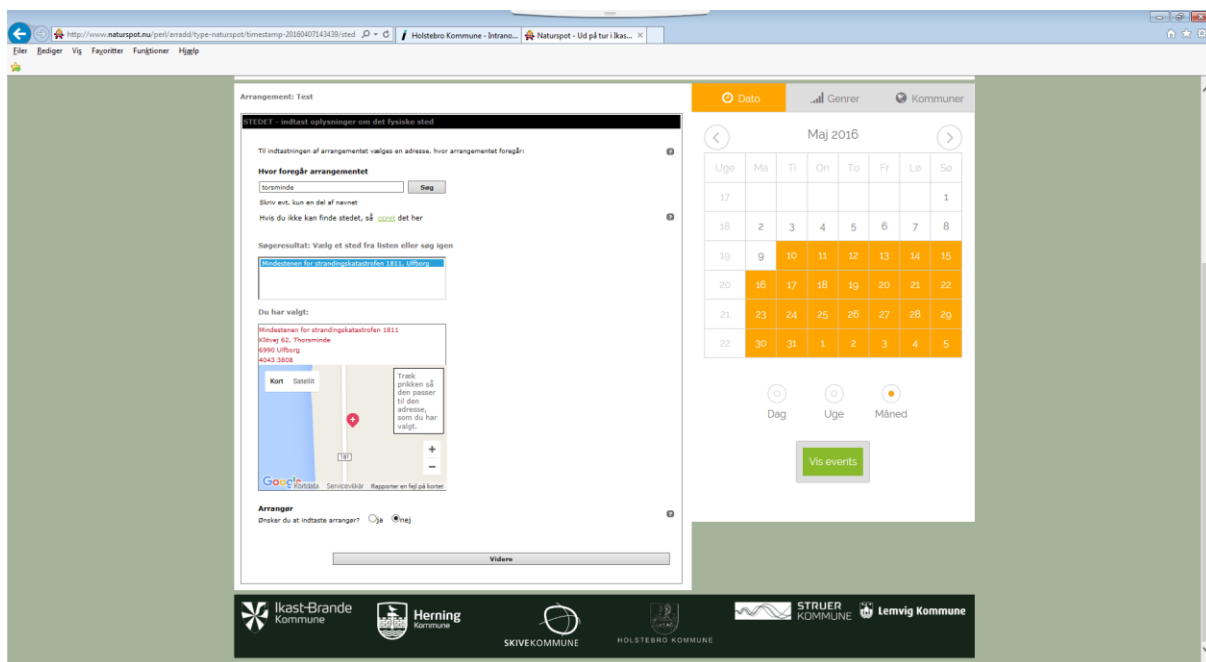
http://www.naturspot.nu/perl/arradd/type-naturspot/timestamp-20160407143439/sted
Holstebro Kommune - Intrano...
Naturspot - Ud på tur i Ikas...

Filer Rediger Vis Favoritter Funktioner Hjælp

Arrangement: Test

STEDET - indtast oplysninger om det fysiske sted

Til indtastningen af arrangementet vælges en adresse, hvor arrangementet foregår:

Hvor foregår arrangementet

torsminde
Søg

Skriv evt. kun en del af navnet

Hvis du ikke kan finde stedet, så opret det her

Søgeresultat: Vælg et sted fra listen eller søg igen

Mindestenen for strandingskatastrofen 1811, Ulfborg

Du har valgt:

Mindestenen for strandingskatastrofen 1811
Klitvej 62, Thorsminde
6990 Ulfborg
4043 3808

Kort Satellit

Træk prikken så den passer til den adresse, som du har valgt.

181

Google Kortdata Servicevilkår Rapporter en fejl på kortet

Arrangør

Ønsker du at indtaste arrangør? ja nej

Videre

Dato Genrer Kommuner

Maj 2016

| Uge | Ma | Ti | On | To | Fr | Lø | Sø |
|---|---|---|---|---|---|---|---|
| 17 | | | | | | | 1 |
| 18 | 2 | 3 | 4 | 5 | 6 | 7 | 8 |
| 19 | 9 | 10 | 11 | 12 | 13 | 14 | 15 |
| 20 | 16 | 17 | 18 | 19 | 20 | 21 | 22 |
| 21 | 23 | 24 | 25 | 26 | 27 | 28 | 29 |
| 22 | 30 | 31 | 1 | 2 | 3 | 4 | 5 |

Dag Uge Måned

Vis events

Ikast-Brande Kommune
Herning Kommune
SKIVEKOMMUNE
HOLSTEBRO KOMMUNE
STRUER KOMMUNE
Lemvig Kommune